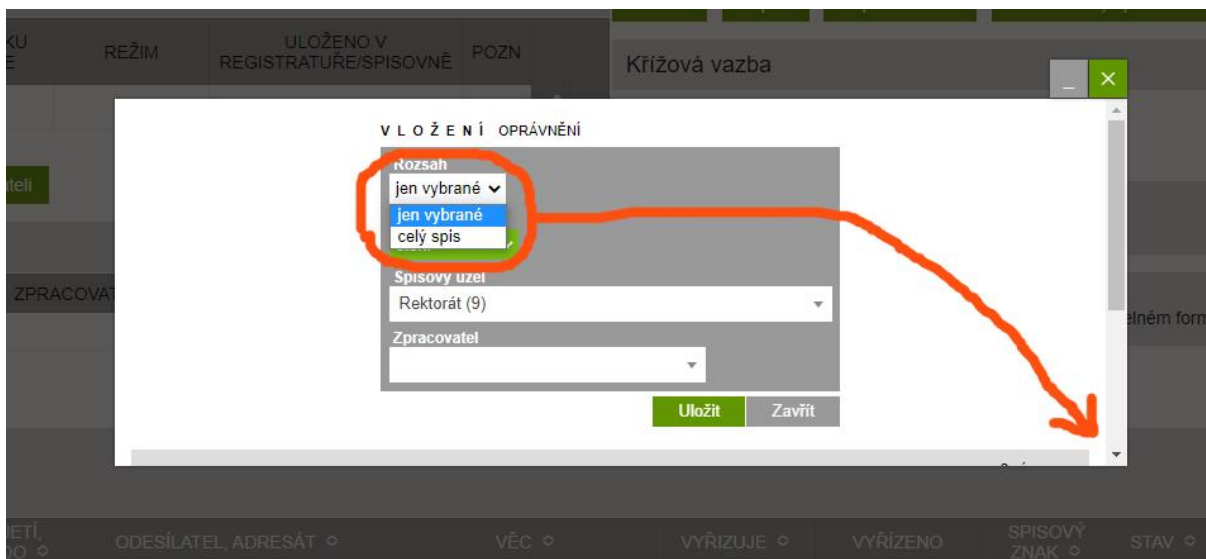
KU E REŽIM ULOŽENO V REGISTRATUŘE/SPISOVNĚ POZN

Křížová vazba

ateli

ZPRACOVAT

elném form

VLOŽENÍ OPRÁVNĚNÍ

Rozsah
jen vybrané
jen vybrané
celý spis

Spisový uzel
Rektorát (9)

Zpracovatel

Uložit Zavřít

ETÍ, ZO ODESÍLATEL, ADRESÁT VĚC VYŘIZUJE VYŘÍZENO SPISOVÝ ZNAK STAV